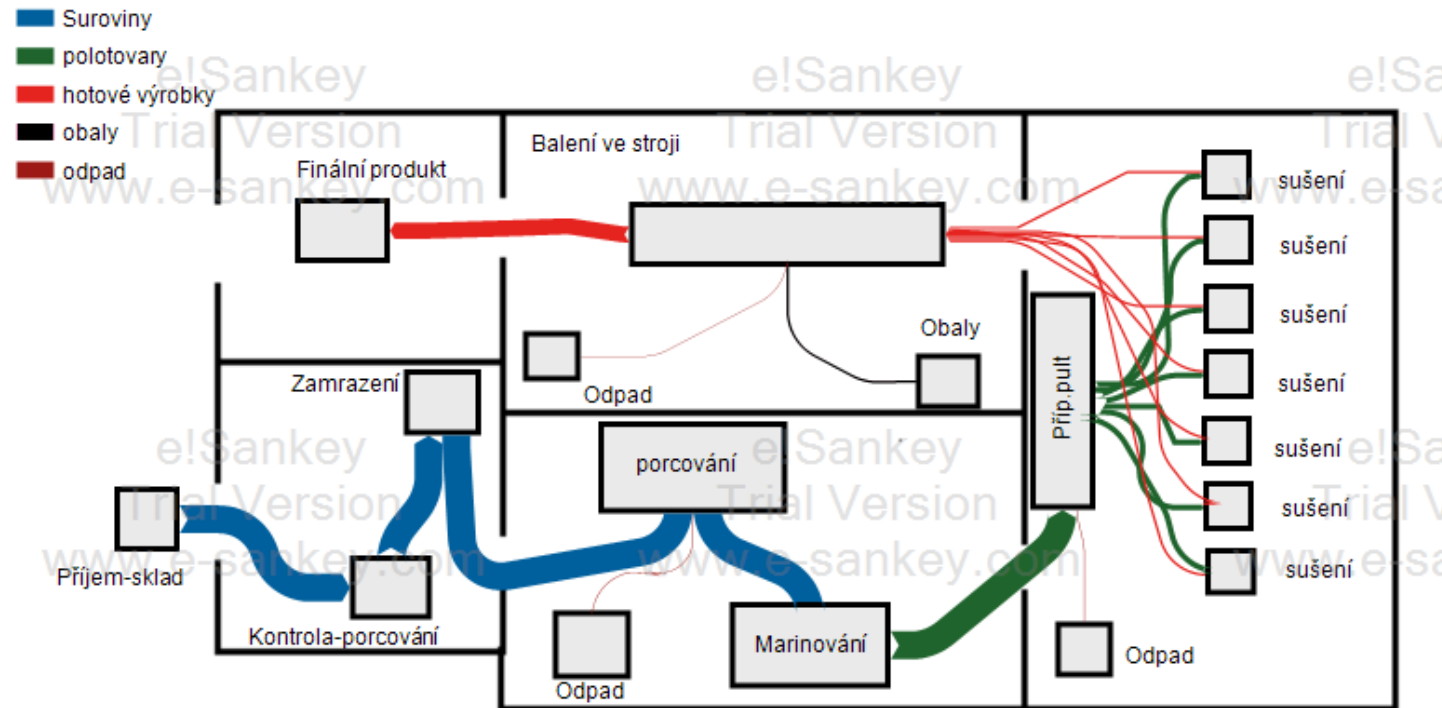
Suroviny
polotovary
hotové výrobky
obaly
odpad

e!Sankey Trial Version www.e-sankey.com

Finální produkt

Balení ve stroji

sušení
sušení
sušení
sušení
sušení
sušení
sušení

Obaly

Odpad

Zamrazení

Příp.pult

porcování

Příjem-sklad

Kontrola-porcování

Odpad

Marinování

Odpad